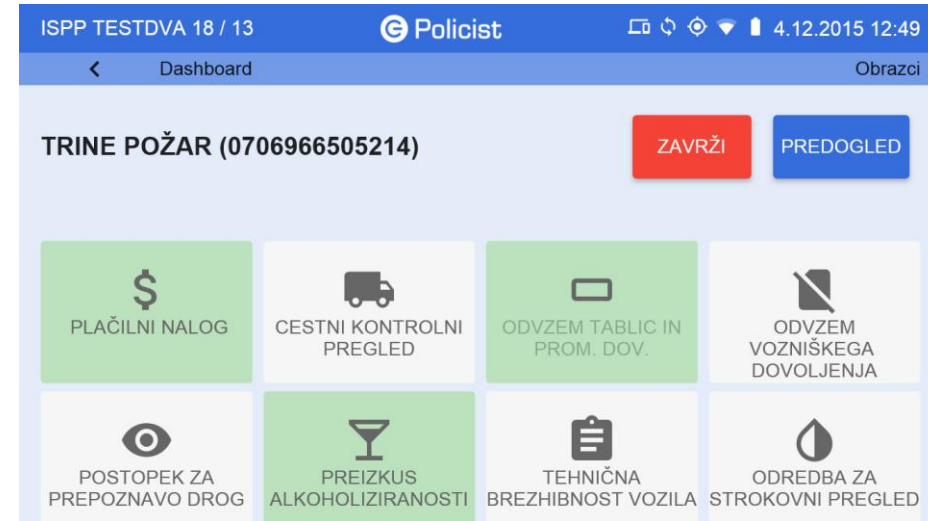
ISPP TESTDVA 18 / 13

Policist

4.12.2015 12:49

Dashboard

Obrazci

TRINE POŽAR (0706966505214)

ZAVRŽI

PREDOGLED

$

PLAČILNI NALOG

CESTNI KONTROLNI PREGLED

ODVZEM TABLIC IN PROM. DOV.

ODVZEM VOZNIŠKEGA DOVOLJENJA

POSTOPEK ZA PREPOZNAVO DROG

PREIZKUS ALKOHOLIZIRANOSTI

TEHNIČNA BREZHIBNOST VOZILA

ODREDBA ZA STROKOVNI PREGLED